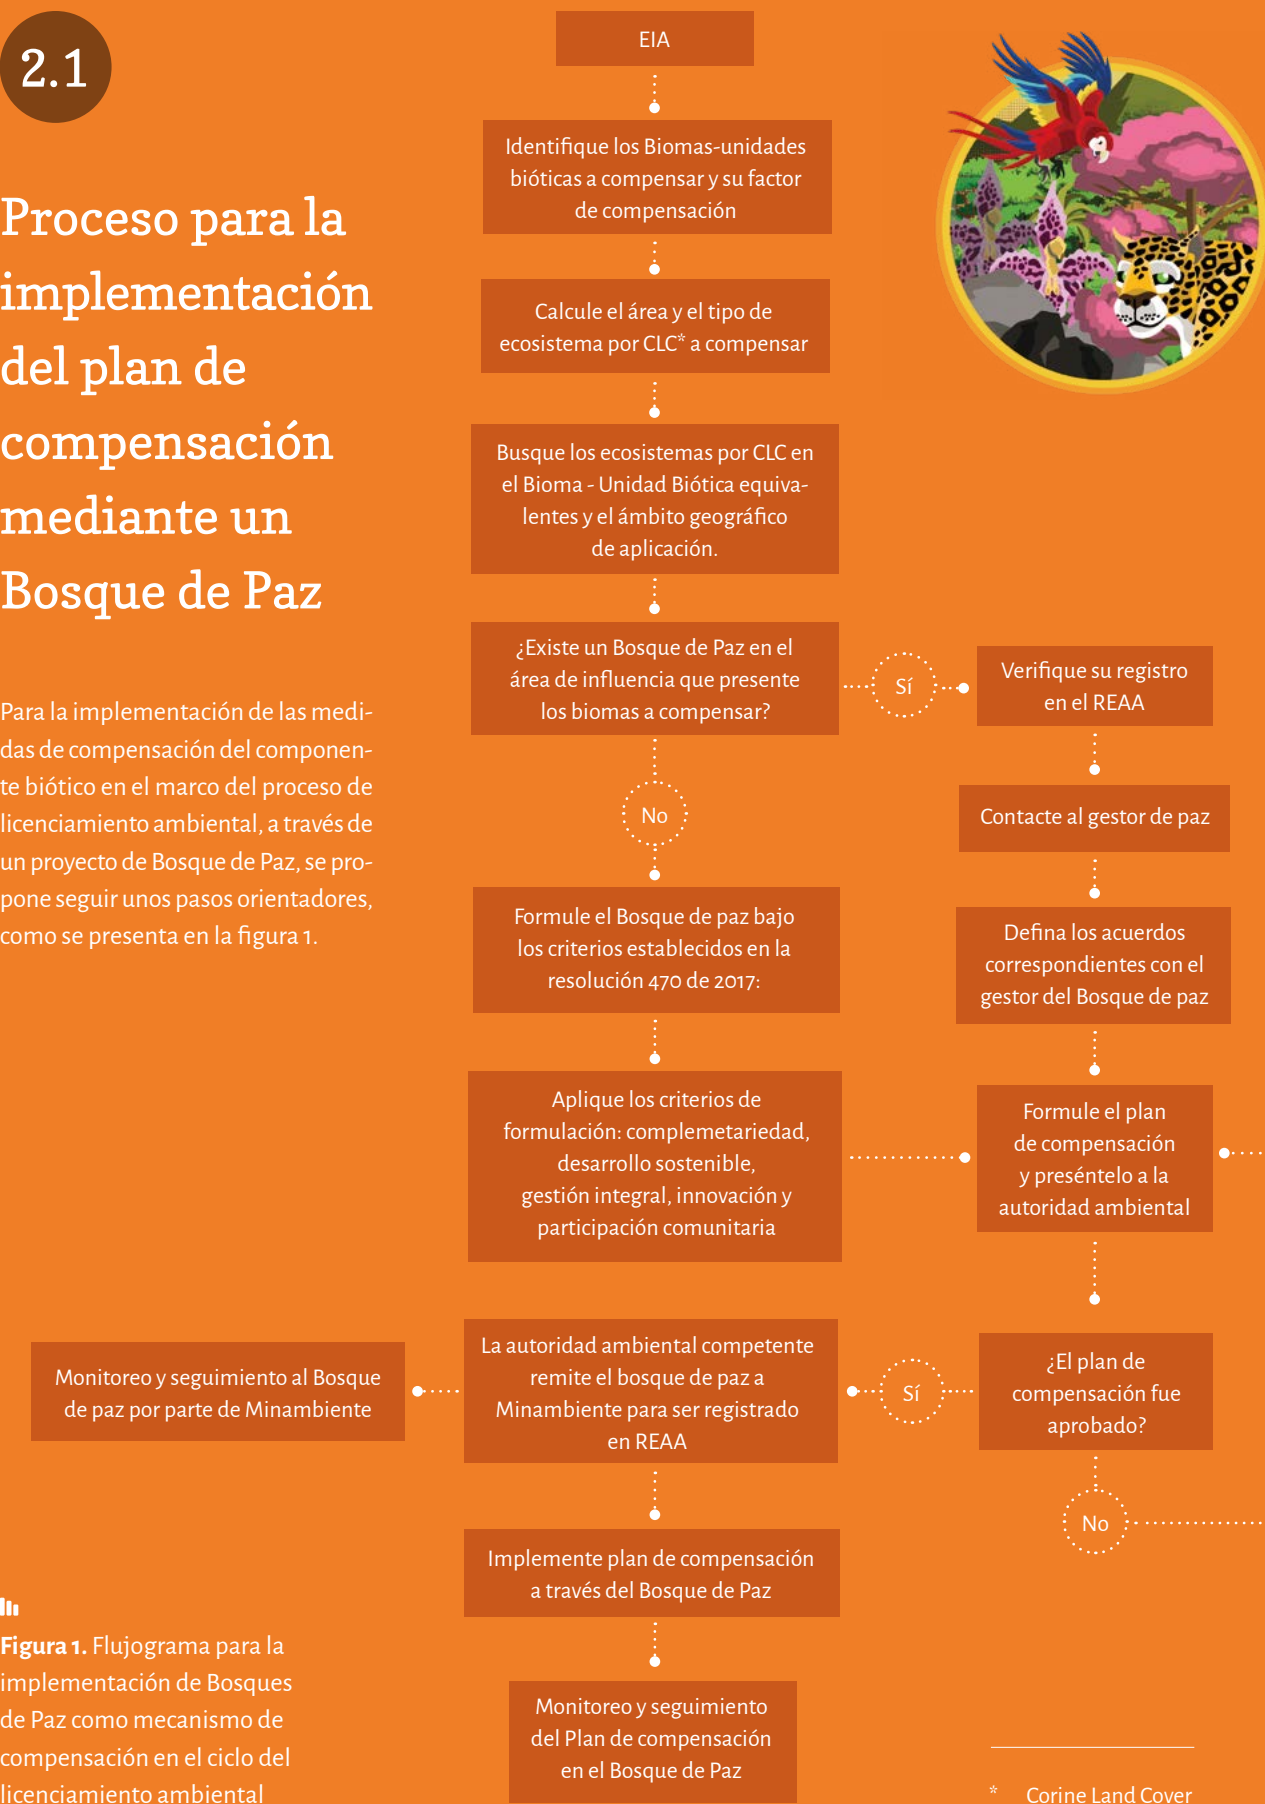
2.1

Proceso para la implementación del plan de compensación mediante un Bosque de Paz

Para la implementación de las medidas de compensación del componente biótico en el marco del proceso de licenciamiento ambiental, a través de un proyecto de Bosque de Paz, se propone seguir unos pasos orientadores, como se presenta en la figura 1.

EIA

Identifique los Biomas-unidades bióticas a compensar y su factor de compensación

Calcule el área y el tipo de ecosistema por CLC* a compensar

Busque los ecosistemas por CLC en el Bioma - Unidad Biótica equivalentes y el ámbito geográfico de aplicación.

¿Existe un Bosque de Paz en el área de influencia que presente los biomas a compensar?

Sí

Verifique su registro en el REAA

Contacte al gestor de paz

Defina los acuerdos correspondientes con el gestor del Bosque de paz

No

Formule el Bosque de paz bajo los criterios establecidos en la resolución 470 de 2017:

Aplique los criterios de formulación: complemetariedad, desarrollo sostenible, gestión integral, innovación y participación comunitaria

Formule el plan de compensación y preséntelo a la autoridad ambiental

¿El plan de compensación fue aprobado?

Sí

No

La autoridad ambiental competente remite el bosque de paz a Minambiente para ser registrado en REAA

Monitoreo y seguimiento al Bosque de paz por parte de Minambiente

Implemente plan de compensación a través del Bosque de Paz

Monitoreo y seguimiento del Plan de compensación en el Bosque de Paz

Figura 1. Flujograma para la implementación de Bosques de Paz como mecanismo de compensación en el ciclo del licenciamiento ambiental

* Corine Land Cover